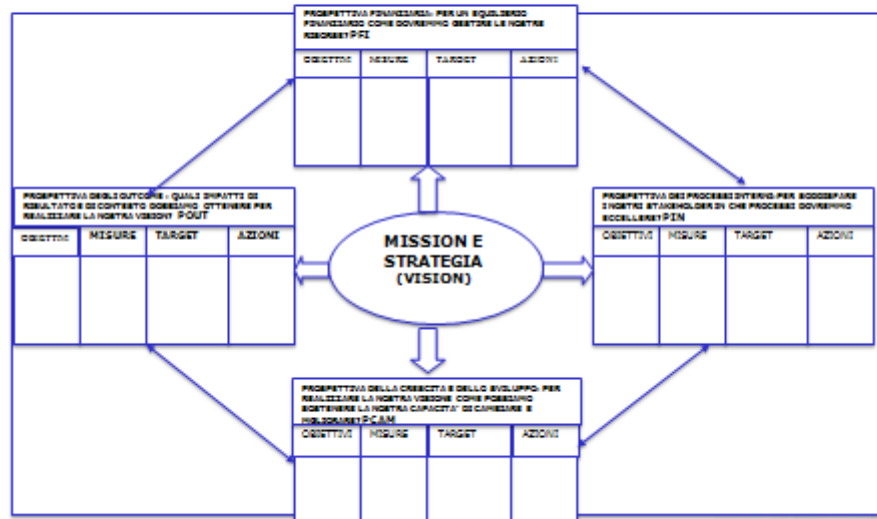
PROSPETTIVA FINANZIARIA: PER UN EQUILIBRIO FINANZIARIO COME DOVREMMO GESTIRE LE NOSTRE RISORSE? PFI

| OBIETTIVI | MISURE | TARGET | AZIONI |
|---|---|---|---|
| | | | |

PROSPETTIVA DEGLI OUTCOME: QUALI IMPATTI DI RISULTATO E DI CONTESTO DOBBIAMO OTTENERE PER REALIZZARE LA NOSTRA VISION? POUT

| OBIETTIVI | MISURE | TARGET | AZIONI |
|---|---|---|---|
| | | | |

MISSION E STRATEGIA (VISION)

PROSPETTIVA DEI PROCESSI INTERNI: PER SODDISFARE I NOSTRI STAKEHOLDER IN CHE PROCESSI DOVREMMO ECCELLERE? PIN

| OBIETTIVI | MISURE | TARGET | AZIONI |
|---|---|---|---|
| | | | |

PROSPETTIVA DELLA CRESCITA E DELLO SVILUPPO: PER REALIZZARE LA NOSTRA VISIONE COME POSSIAMO SOSTENERE LA NOSTRA CAPACITA' DI CAMBIARE E MIGLIORARE? PCAM

| OBIETTIVI | MISURE | TARGET | AZIONI |
|---|---|---|---|
| | | | |